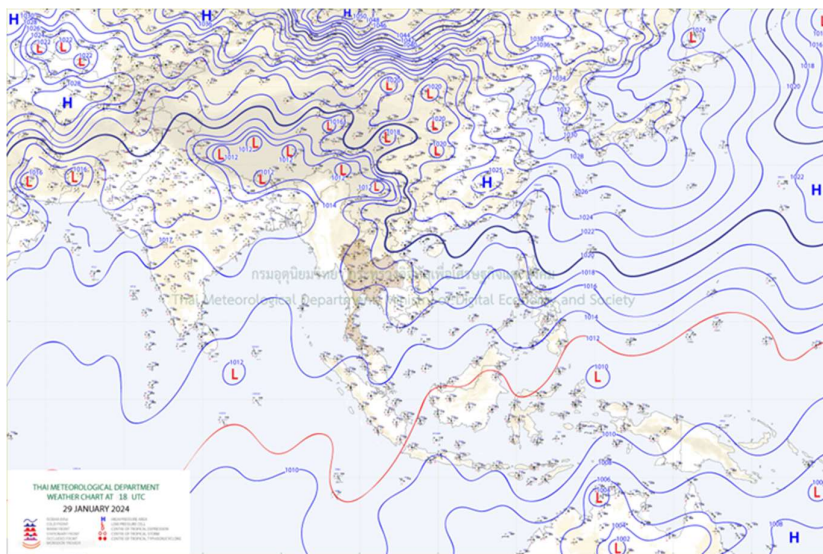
H
H
H
L
L
L
H
L
L
L
L
L
L
L
L
L
L
L
L
H
L
H
L
L
H
1012
1010
1010
1006
1008
1012
1014
1016
1018
1020
1022
1024
1026
1028
1030
1036
1020
1018
1022
1010
1002
1006
กรมอุตุนิยมวิทยา กระทรวงดิจิทัลเพื่อเศรษฐกิจและสังคม
Thai Meteorological Department, Ministry of Digital Economy and Society
THAI METEOROLOGICAL DEPARTMENT
WEATHER CHART AT 18 UTC
29 JANUARY 2024
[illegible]